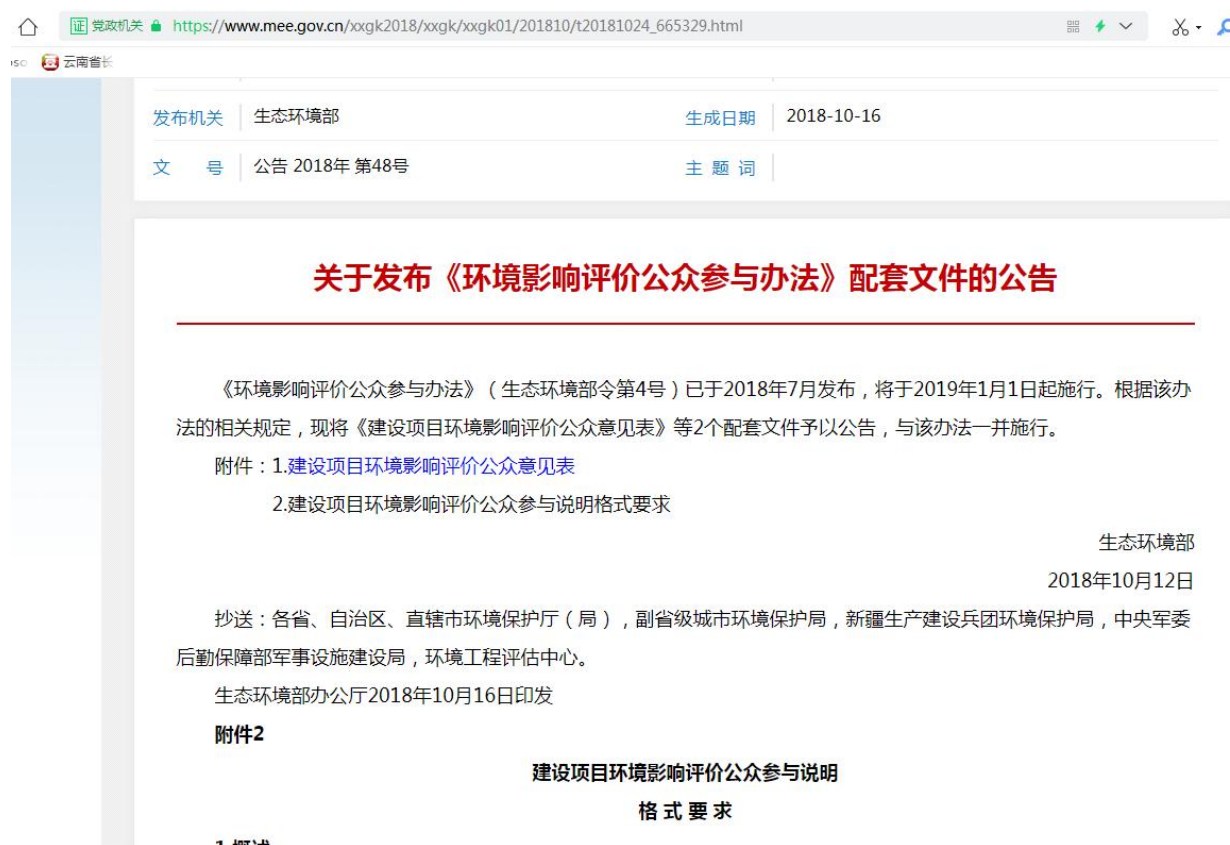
证 党政机关 https://www.mee.gov.cn/xxgk2018/xxgk/xxgk01/201810/t20181024_665329.html

云南省长

| 发布机关 | 生态环境部 | 生成日期 | 2018-10-16 |
|---|---|---|---|
| 文　号 | 公告 2018年 第48号 | 主 题 词 | |

关于发布《环境影响评价公众参与办法》配套文件的公告

《环境影响评价公众参与办法》（生态环境部令第4号）已于2018年7月发布，将于2019年1月1日起施行。根据该办法的相关规定，现将《建设项目环境影响评价公众意见表》等2个配套文件予以公告，与该办法一并施行。

附件：1.建设项目环境影响评价公众意见表

2.建设项目环境影响评价公众参与说明格式要求

生态环境部

2018年10月12日

抄送：各省、自治区、直辖市环境保护厅（局），副省级城市环境保护局，新疆生产建设兵团环境保护局，中央军委后勤保障部军事设施建设局，环境工程评估中心。

生态环境部办公厅2018年10月16日印发

附件2

建设项目环境影响评价公众参与说明

格 式 要 求

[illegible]